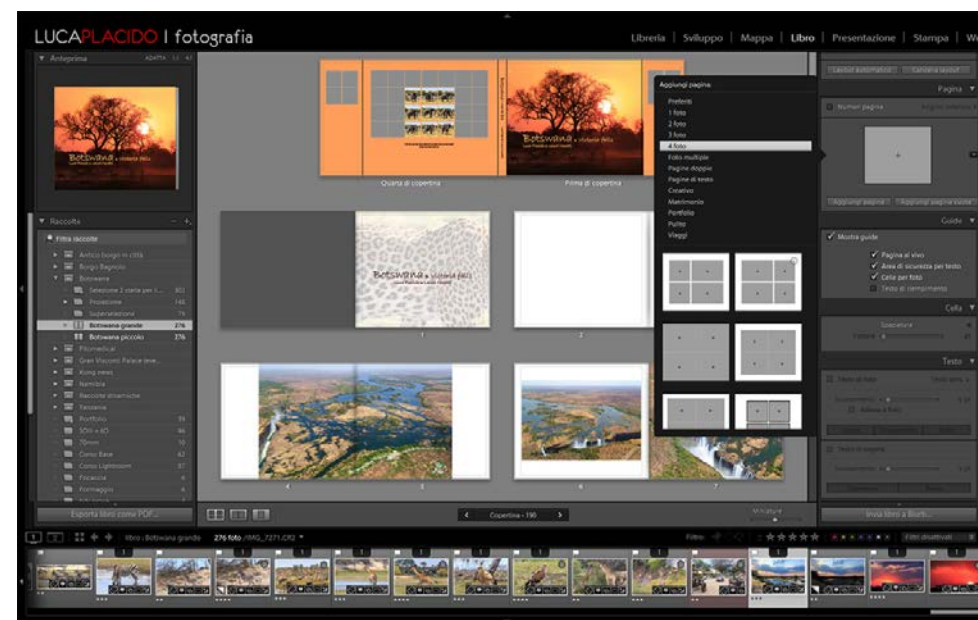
LUCAPLACIDO | fotografia

Libreria | Sviluppo | Mappa | Libro | Presentazione | Stampa | We

Anteprima

Raccolte

Filtra raccolte

Antico borgo in città
Borgo Bagnolo
Botswana
Selezione 2 stelle per l...
Proiezione
Superselezione
Botswana grande 276
Botswana piccolo 276
Filomedical
Gran Visconti Palace
Kong news
Namibia
Raccolte smart
Fattorie
Portfolio
70mm
Corso Base
Corso Lightroom
Focaccia
Formaggio

Esporta libro come PDF...

Quarta di copertina

Prima di copertina

Botswana

Aggiungi pagina:
Preferiti
1 foto
2 foto
3 foto
4 foto
Foto multiple
Pagine doppie
Pagine di testo
Creativo
Matrimonio
Portfolio
Pulito
Viaggi

Pagina
Numeri pagina
Aggiungi pagina
Aggiungi pagina vuota

Guide
Mostra guide
Pagina al vivo
Area di sicurezza per testo
Celle per foto
Testo di riempimento

Cella
Spaziatura

Testo

Copertina - 190

Miniature

Invia libro a Blurb...

Libro : Botswana grande 276 foto /IMG_7271.CR2

Filtro: